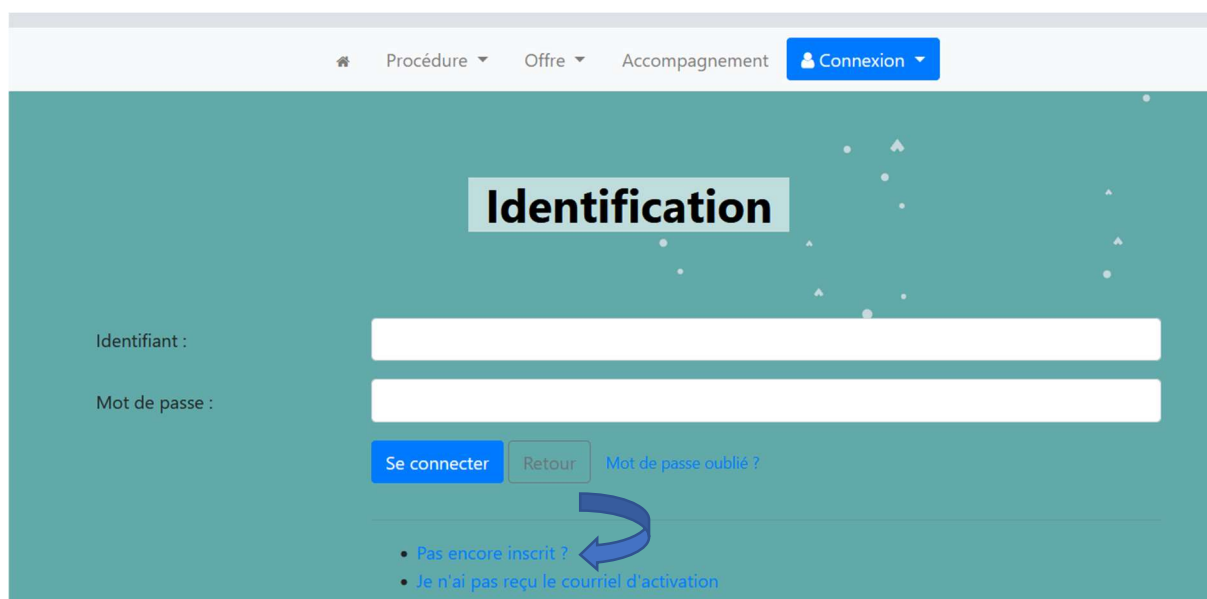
Procédure ▾ Offre ▾ Accompagnement Connexion ▾

Identification

Identifiant :

Mot de passe :

Se connecter Retour Mot de passe oublié ?

- Pas encore inscrit ?
- Je n'ai pas reçu le courriel d'activation